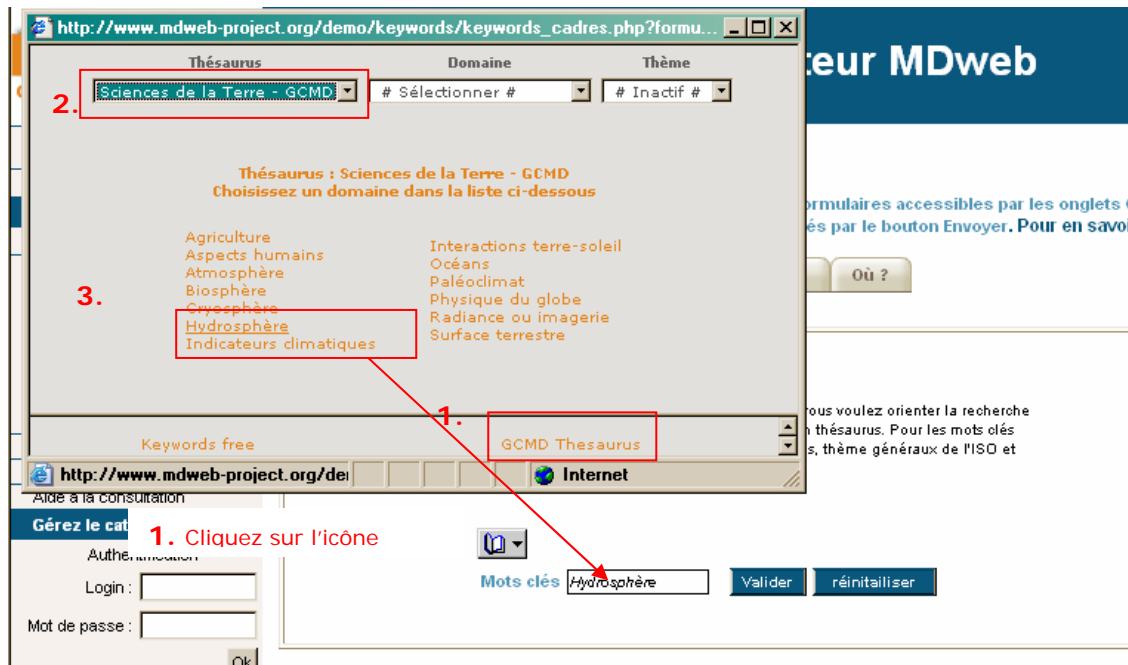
http://www.mdweb-project.org/demo/keywords/keywords_cadres.php?formu...

Thésaurus

Domaine

Thème

2.

Sciences de la Terre - GCMD

# Sélectionner #

# Inactif #

Thésaurus : Sciences de la Terre - GCMD
Choisissez un domaine dans la liste ci-dessous

3.

Agriculture
Aspects humains
Atmosphère
Biosphère
Cryosphère
Hydrosphère
Indicateurs climatiques

Interactions terre-soleil
Océans
Paléoclimat
Physique du globe
Radiance ou imagerie
Surface terrestre

1.

Keywords free

GCMD Thesaurus

http://www.mdweb-project.org/de

Internet

teur MDweb

ormulaires accessibles par les onglets
és par le bouton Envoyer. Pour en savoi

Où ?

ous voulez orienter la recherche
n thésaurus. Pour les mots clés
s, thème généraux de l'ISO et

Aide à la consultation

Gérez le cat

1. Cliquez sur l'icône

Authentification

Login :

Mot de passe :

Ok

Mots clés

Hydrosphère

Valider

réinitailiser